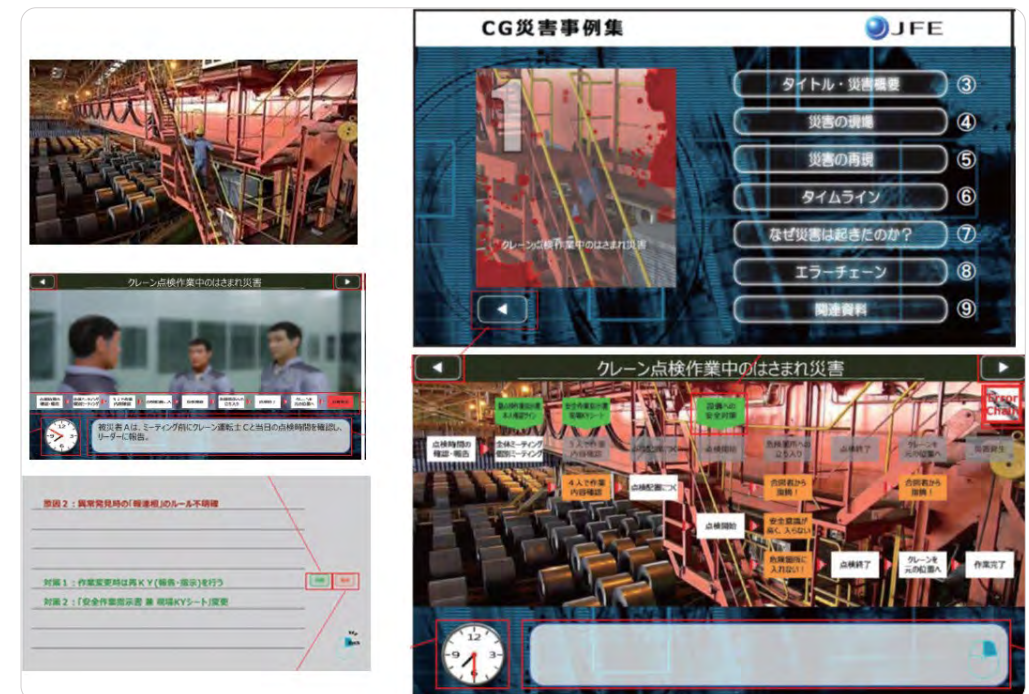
クレーン点検作業中のはさまれ災害

被災者Aは、ミーティング前にクレーン運転士Cと当日の点検時間を確認し、リーダーに報告。

要因2：異常発見時の「報連相」のルール不明確

対策1：作業変更時は再KY(報告・指示)を行う

対策2：「安全作業指示書 兼 現場KYシート」変更

CG災害事例集

JFE

クレーン点検作業中のはさまれ災害

タイトル・災害概要 ③

災害の現場 ④

災害の再現 ⑤

タイムライン ⑥

なぜ災害は起きたのか？ ⑦

エラーチェーン ⑧

関連資料 ⑨

クレーン点検作業中のはさまれ災害

Error Chain

点検時間の確認・報告

全体ミーティング

4人で作業内容確認

点検配置につく

設備への安全対策

点検開始

合図者から指示！

安全措置が無く、入れない

危険箇所に入れない！

点検終了

クレーンを元の位置へ

作業完了

12
3
6
9